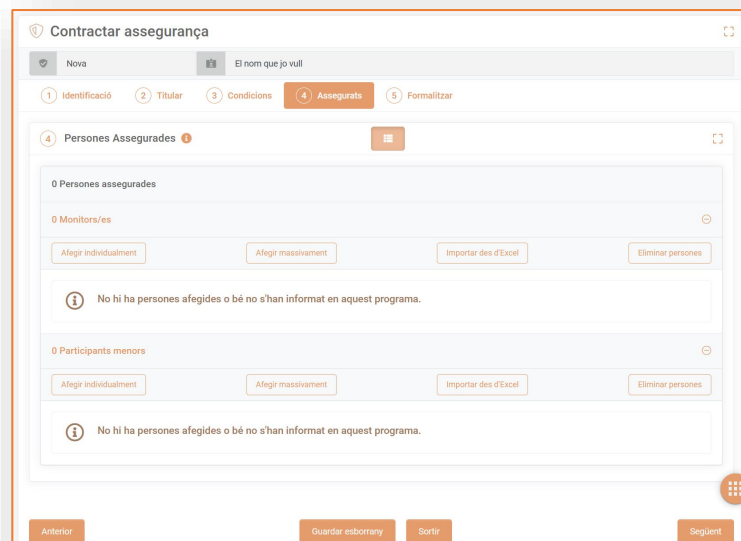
Contractar assegurança

Nova

El nom que jo vull

1 Identificació 2 Titular 3 Condicions 4 Assegurats 5 Formalitzar

4 Persones Assegurades

0 Persones assegurades

0 Monitors/es

Afegir individualment Afegir massivament Importar des d'Excel Eliminar persones

No hi ha persones afegides o bé no s'han informat en aquest programa.

0 Participants menors

Afegir individualment Afegir massivament Importar des d'Excel Eliminar persones

No hi ha persones afegides o bé no s'han informat en aquest programa.

Anterior Guardar esborrany Sortir Següent